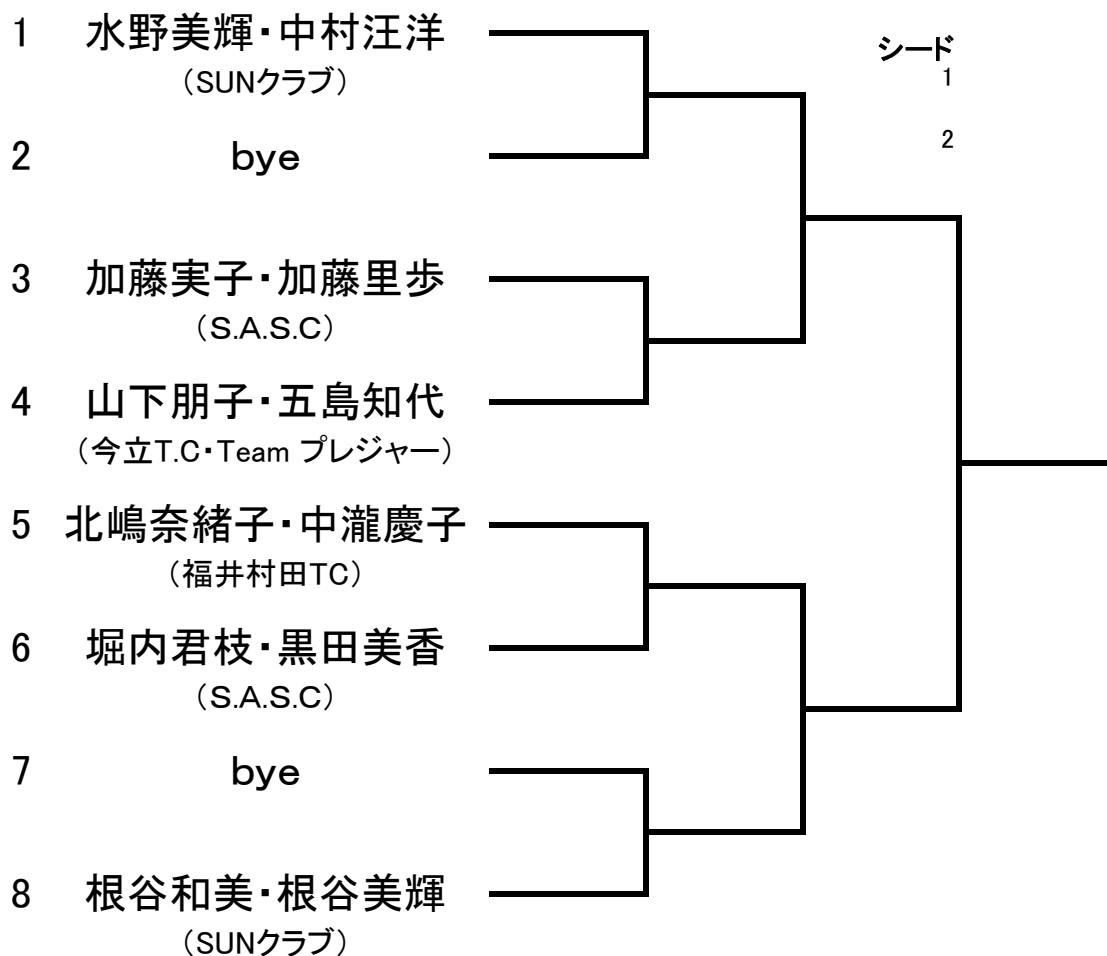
1 水野美輝・中村汪洋
（SUNクラブ）

2 bye

3 加藤実子・加藤里歩
（S.A.S.C）

4 山下朋子・五島知代
（今立T.C・Team プレジャー）

5 北嶋奈緒子・中瀧慶子
（福井村田TC）

6 堀内君枝・黒田美香
（S.A.S.C）

7 bye

8 根谷和美・根谷美輝
（SUNクラブ）

シード
1
2